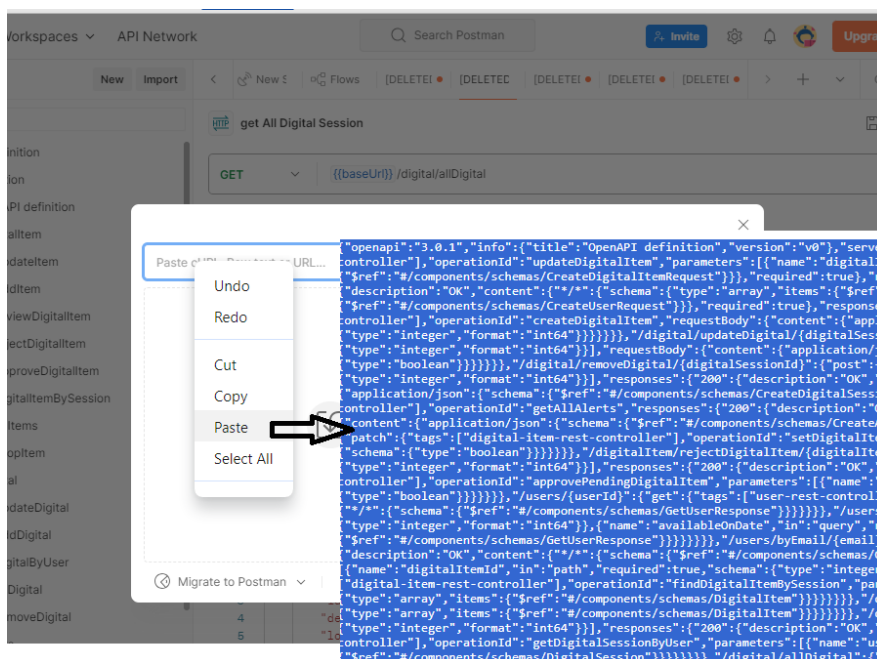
Workspaces API Network Search Postman Invite Upgra

New Import New S Flows [DELETEI [DELETEC [DELETEI [DELETEI [DELETEI

get All Digital Session

GET {{baseUrl}} /digital/allDigital

efinition
tion
API definition
alItem
pdateItem
ldItem
eviewDigitalItem
ejectDigitalItem
pproveDigitalItem
igitalItemBySession
Items
opItem
al
pdateDigital
ldDigital
igitalByUser
Digital
emoveDigital

Paste cURL, Raw text or URL...

Undo
Redo
Cut
Copy
Paste
Select All

Migrate to Postman

4 "de
5 "de
6 "lo

"openapi":"3.0.1","info":{"title":"OpenAPI definition","version":"v0"},"serv
controller"],"operationId":"updateDigitalItem","parameters":[{"name":"digita
$ref":"#/components/schemas/CreateDigitalItemRequest"}}},"required":true},"r
"description":"OK","content":{"*/*":{"schema":{"type":"array","items":{"$ref
$ref":"#/components/schemas/CreateUserRequest"}}},"required":true},"respons
controller"],"operationId":"createDigitalItem","requestBody":{"content":{"app
"type":"integer","format":"int64"}}}}}},"/digital/updateDigital/{digitalSess
"type":"integer","format":"int64"}}],"requestBody":{"content":{"application/
"type":"boolean"}}}}}},"/digital/removeDigital/{digitalSessionId}":{"post":
"type":"integer","format":"int64"}}],"responses":{"200":{"description":"OK",
application/json":{"schema":{"$ref":"#/components/schemas/CreateDigitalSess
controller"],"operationId":"getAllAlerts","responses":{"200":{"description":"
content":{"application/json":{"schema":{"$ref":"#/components/schemas/Create
patch":{"tags":["digital-item-rest-controller"],"operationId":"setDigitalIte
"schema":{"type":"boolean"}}}}}},"/digitalItem/rejectDigitalItem/{digitalIte
"type":"integer","format":"int64"}}],"responses":{"200":{"description":"OK",
controller"],"operationId":"approvePendingDigitalItem","parameters":[{"name":
"type":"boolean"}}}}}},"/users/{userId}":{"get":{"tags":["user-rest-controll
"*/*":{"schema":{"$ref":"#/components/schemas/GetUserResponse"}}}}}},"/users
"type":"integer","format":"int64"}},{"name":"availableOnDate","in":"query",
$ref":"#/components/schemas/GetUserResponse"}}}}}},"/users/byEmail/{email
"description":"OK","content":{"*/*":{"schema":{"$ref":"#/components/schemas/
{"name":"digitalItemId","in":"path","required":true,"schema":{"type":"intege
"digital-item-rest-controller"],"operationId":"findDigitalItemBySession","pa
"type":"array","items":{"$ref":"#/components/schemas/DigitalItem"}}}}}}},"/
"type":"array","items":{"$ref":"#/components/schemas/DigitalItem"}}}}}}},"/
"type":"integer","format":"int64"}}],"responses":{"200":{"description":"OK",
controller"],"operationId":"getDigitalSessionByUser","parameters":[{"name":"u
$ref":"#/components/schemas/DigitalSession"}}}}}},"/digital/allDigital":{"